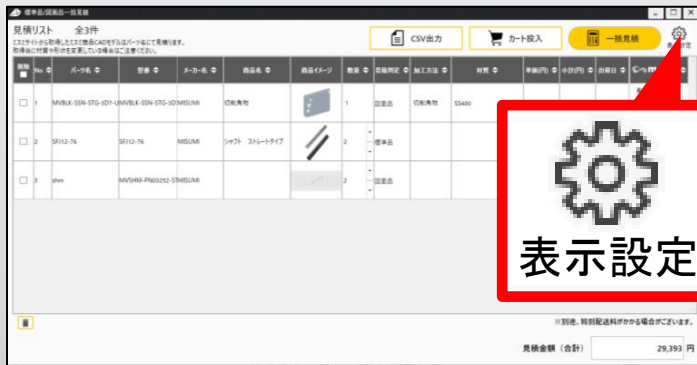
標準品/図面品一括見積

見積リスト　全3件

ミスミサイトから取得したミスミ商品とCADモデルはパーツ名にて見積します。
取得後に材質や形状を変更している場合はご注意ください。

CSV出力

カート投入

一括見積

表示設定

| 削除 | No | パーツ名 | 型番 | メーカー名 | 商品名 | 商品イメージ | 数量 | 図面判定 | 加工方法 | 材質 | 単価(円) | 小計(円) | 出荷日 |
|---|---|---|---|---|---|---|---|---|---|---|---|---|---|
| ☐ | 1 | MVBLK-SSN-STG-3D1-U | MVBLK-SSN-STG-3D | MISUMI | 切削角物 | | 1 | 図面品 | 切削角物 | SS400 | | | |
| ☐ | 2 | SFJ12-76 | SFJ12-76 | MISUMI | シャフト　ストレートタイプ | | 2 | 標準品 | | | | | |
| ☐ | 3 | shm | MVSHM-PN03292-ST | MISUMI | | | 2 | 図面品 | | | | | |

表示設定

※別途、特別配送料がかかる場合がございます。

見積金額（合計）　29,393 円